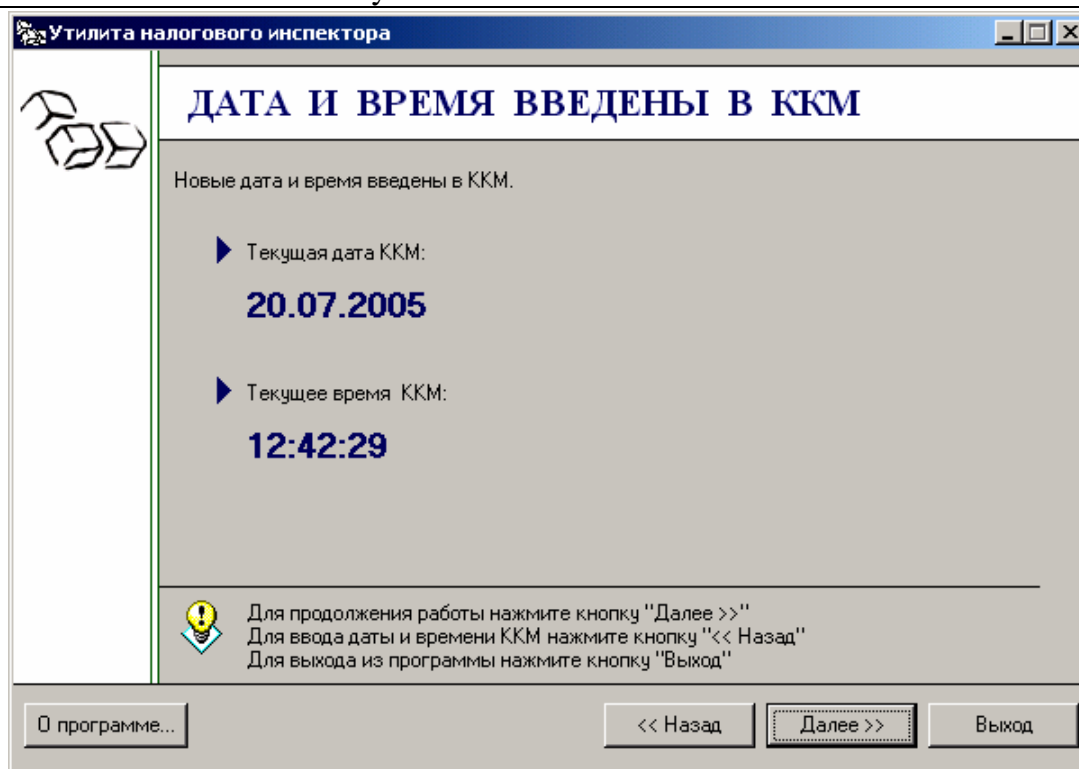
Утилита налогового инспектора

ДАТА И ВРЕМЯ ВВЕДЕНЫ В ККМ

Новые дата и время введены в ККМ.

Текущая дата ККМ:

20.07.2005

Текущее время ККМ:

12:42:29

Для продолжения работы нажмите кнопку "Далее >>"
Для ввода даты и времени ККМ нажмите кнопку "<< Назад"
Для выхода из программы нажмите кнопку "Выход"

О программе...

<< Назад

Далее >>

Выход